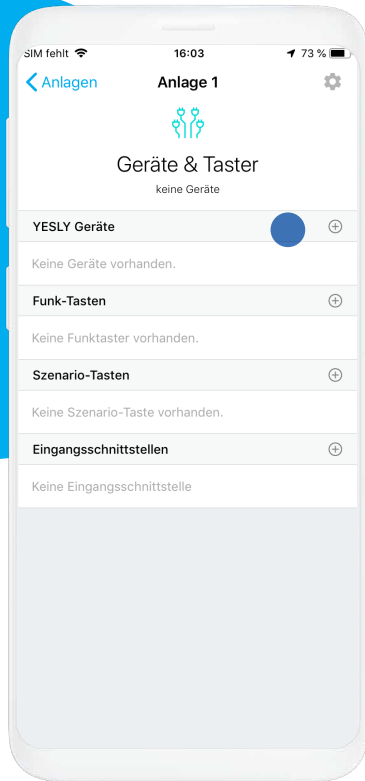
SIM fehlt 16:03 73 %

Anlagen Anlage 1

Geräte & Taster
keine Geräte

YESLY Geräte

Keine Geräte vorhanden.

Funk-Tasten

Keine Funktaster vorhanden.

Szenario-Tasten

Keine Szenario-Taste vorhanden.

Eingangsschnittstellen

Keine Eingangsschnittstelle